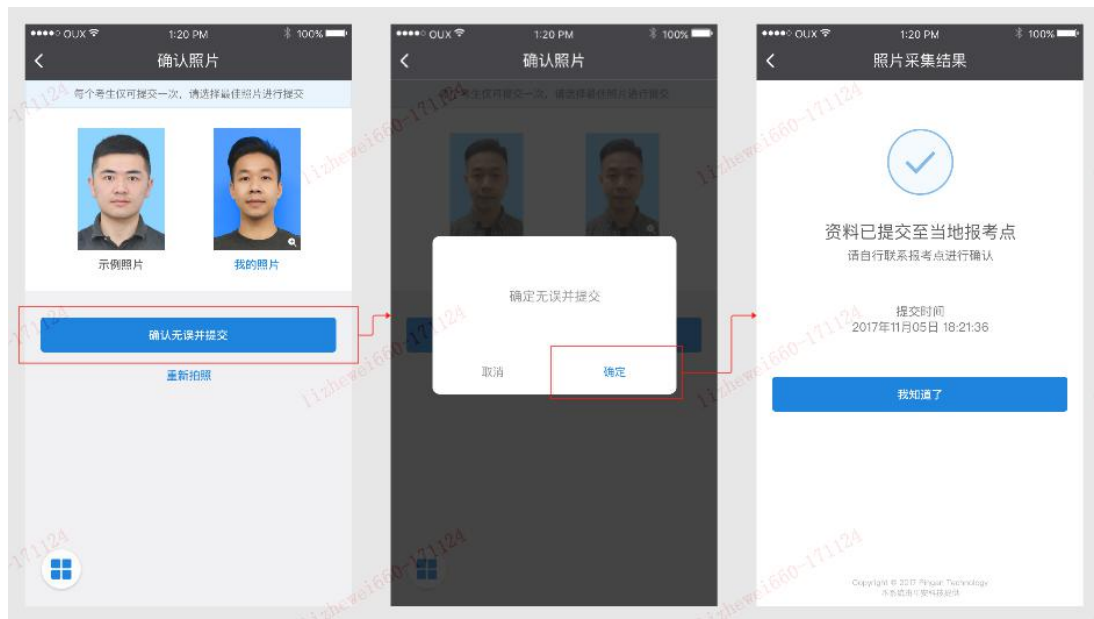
●●●●○ OUX 1:20 PM 100%
确认照片
每个考生仅可提交一次，请选择最佳照片进行提交
示例照片
我的照片
确认无误并提交
重新拍照

●●●●○ OUX 1:20 PM 100%
确认照片
每个考生仅可提交一次，请选择最佳照片进行提交
确定无误并提交
取消
确定

●●●●○ OUX 1:20 PM 100%
照片采集结果
资料已提交至当地报考点
请自行联系报考点进行确认
提交时间
2017年11月05日 18:21:36
我知道了
Copyright © 2017 Pingan Technology
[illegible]

lizhewei660-171124